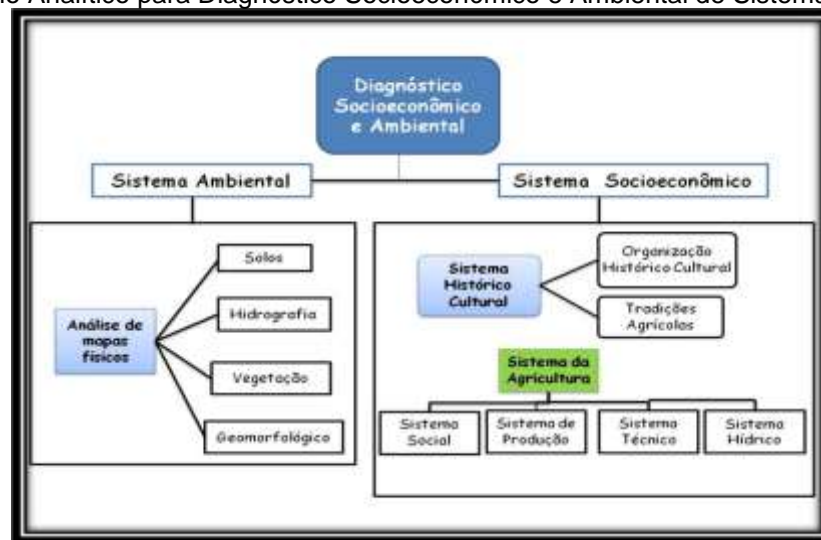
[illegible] Analítico para Diagnóstico Socioeconômico e Ambiental do Sistema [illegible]

Diagnóstico Socioeconômico e Ambiental

Sistema Ambiental

Sistema Socioeconômico

Análise de mapas físicos

Solos

Hidrografia

Vegetação

Geomorfológico

Sistema Histórico Cultural

Organização Histórico Cultural

Tradições Agrícolas

Sistema da Agricultura

Sistema Social

Sistema de Produção

Sistema Técnico

Sistema Hídrico